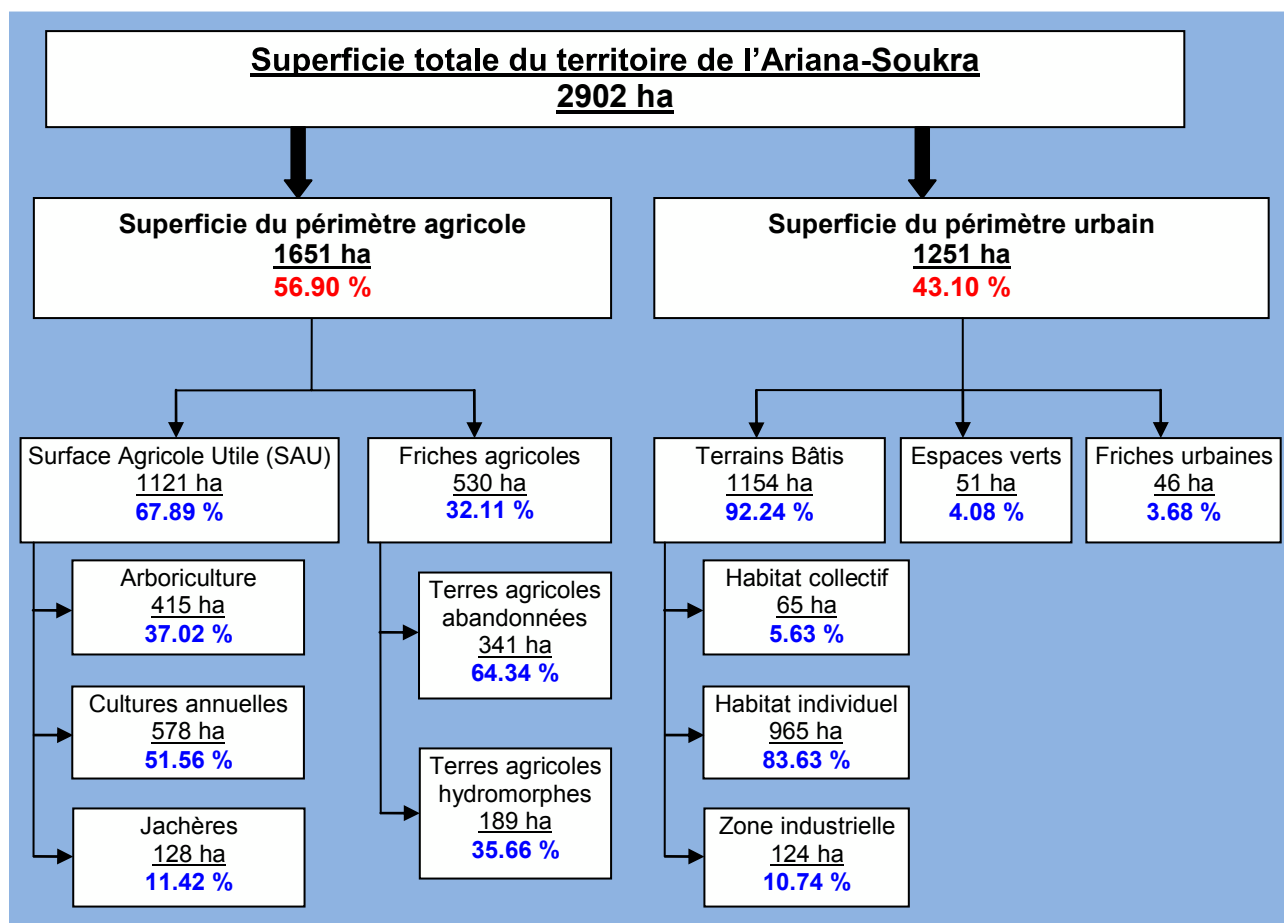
Superficie totale du territoire de l'Ariana-Soukra
2902 ha

Superficie du périmètre agricole
1651 ha
56.90 %

Superficie du périmètre urbain
1251 ha
43.10 %

Surface Agricole Utile (SAU)
1121 ha
67.89 %

Friches agricoles
530 ha
32.11 %

Terrains Bâtis
1154 ha
92.24 %

Espaces verts
51 ha
4.08 %

Friches urbaines
46 ha
3.68 %

Arboriculture
415 ha
37.02 %

Cultures annuelles
578 ha
51.56 %

Jachères
128 ha
11.42 %

Terres agricoles abandonnées
341 ha
64.34 %

Terres agricoles hydromorphes
189 ha
35.66 %

Habitat collectif
65 ha
5.63 %

Habitat individuel
965 ha
83.63 %

Zone industrielle
124 ha
10.74 %